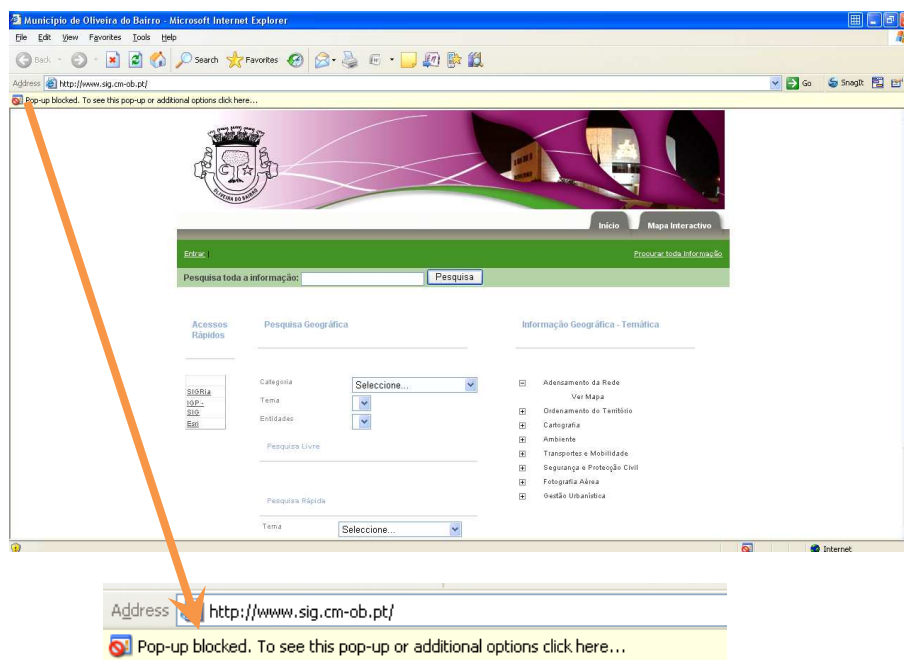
Municipio de Oliveira do Bairro - Microsoft Internet Explorer

File Edit View Favorites Tools Help

Back Search Favorites

Address http://www.sig.cm-ob.pt/ Go SnagIt

Pop-up blocked. To see this pop-up or additional options click here...

OLIVEIRA DO BAIRRO

Início Mapa Interactivo

Entrar Procurar toda Informação

Pesquisa toda a informação: Pesquisa

Acessos Rápidos

SIGRia
IGP - SIG
Esri

Pesquisa Geográfica

Categoria Seleccione...
Tema
Entidades

Pesquisa Livre

Pesquisa Rápida

Tema Seleccione...

Informação Geográfica - Temática

Adensamento da Rede
Ver Mapa
Ordenamento do Território
Cartografia
Ambiente
Transportes e Mobilidade
Segurança e Protecção Civil
Fotografia Aérea
Gestão Urbanística

Internet

Address http://www.sig.cm-ob.pt/

Pop-up blocked. To see this pop-up or additional options click here...